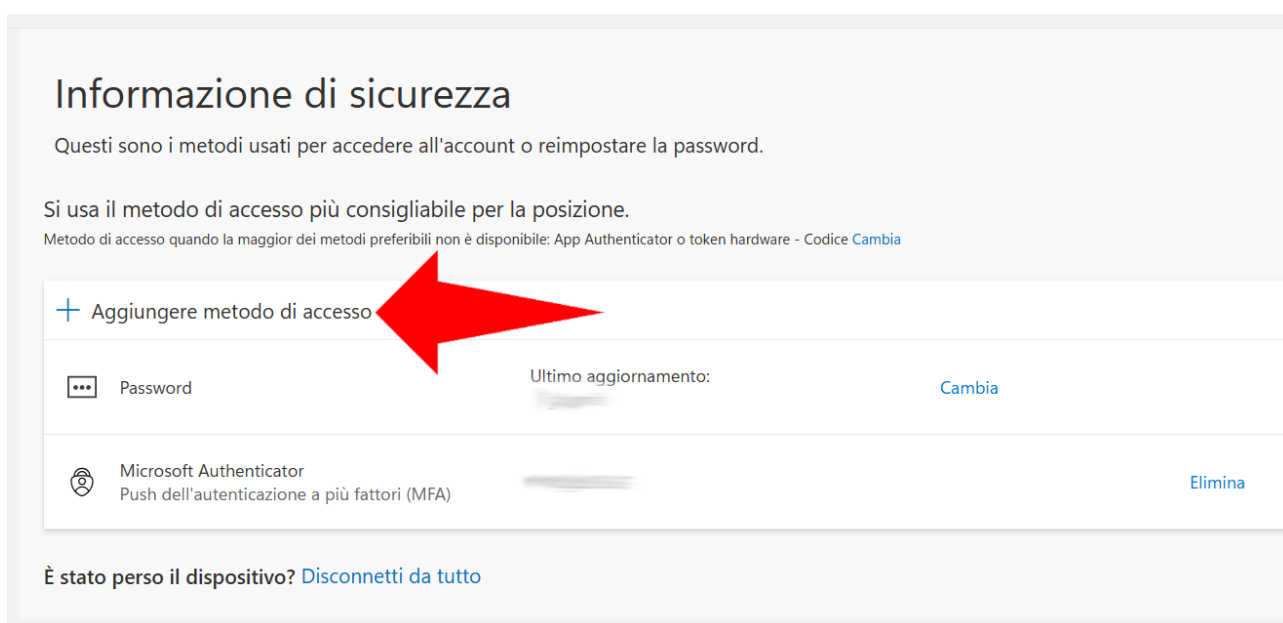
Informazione di sicurezza

Questi sono i metodi usati per accedere all'account o reimpostare la password.

Si usa il metodo di accesso più consigliabile per la posizione.

Metodo di accesso quando la maggior dei metodi preferibili non è disponibile: App Authenticator o token hardware - Codice Cambia

+ Aggiungere metodo di accesso

Password | Ultimo aggiornamento: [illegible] | Cambia

Microsoft Authenticator
Push dell'autenticazione a più fattori (MFA) | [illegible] | Elimina

È stato perso il dispositivo? Disconnetti da tutto